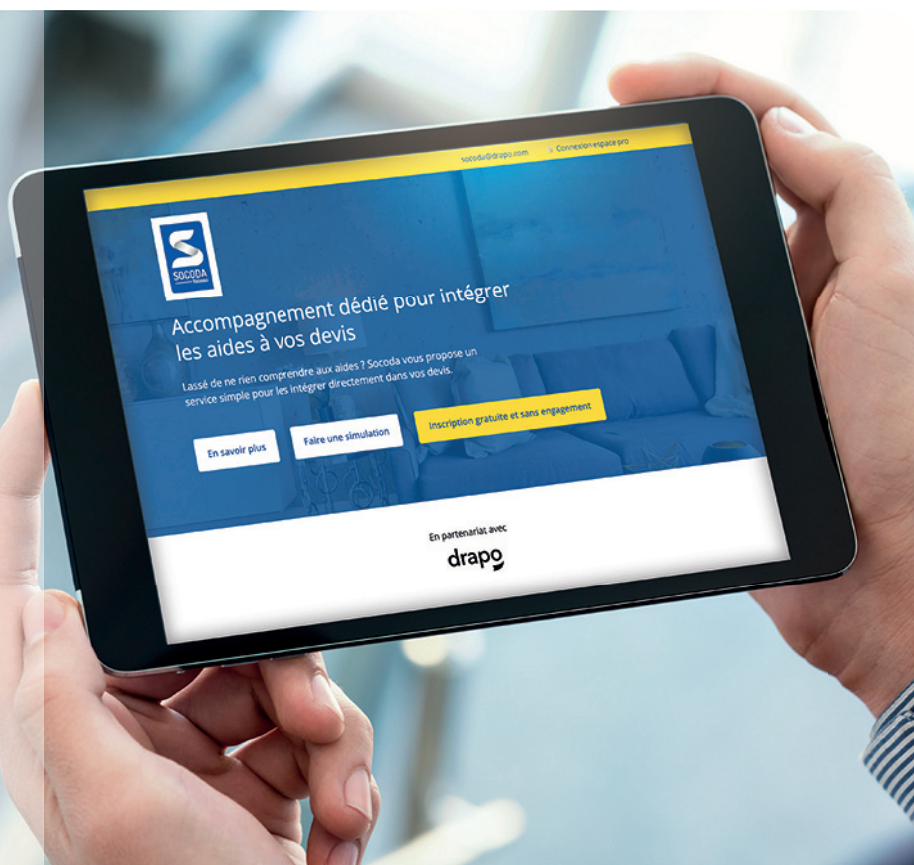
socoda@drapo.com Connexion espace pro

SOCODA

Accompagnement dédié pour intégrer les aides à vos devis

Lassé de ne rien comprendre aux aides ? Socoda vous propose un service simple pour les intégrer directement dans vos devis.

En savoir plus

Faire une simulation

Inscription gratuite et sans engagement

En partenariat avec

drapo